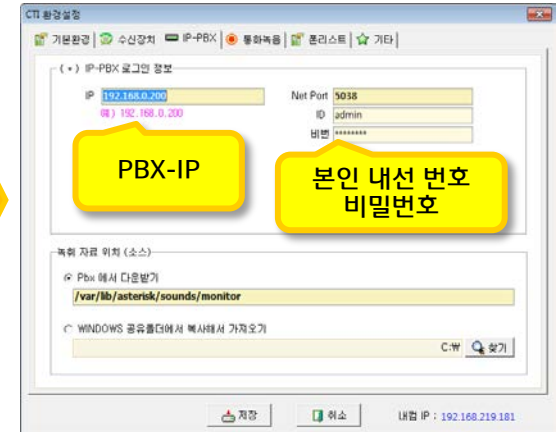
CTI 환경설정

기본환경 | 수신장치 | IP-PBX | 통화녹음 | 폰리스트 | 기타

( • ) IP-PBX 로그인 정보

IP 192.168.0.200

예) 192.168.0.200

Net Port 5038

ID admin

비번 ********

PBX-IP

본인 내선 번호
비밀번호

녹취 자료 위치 (소스)

Pbx 에서 다운받기

/var/lib/asterisk/sounds/monitor

WINDOWS 공유폴더에서 복사해서 가져오기

C:₩ 찾기

저장 취소 내컴 IP : 192.168.219.181